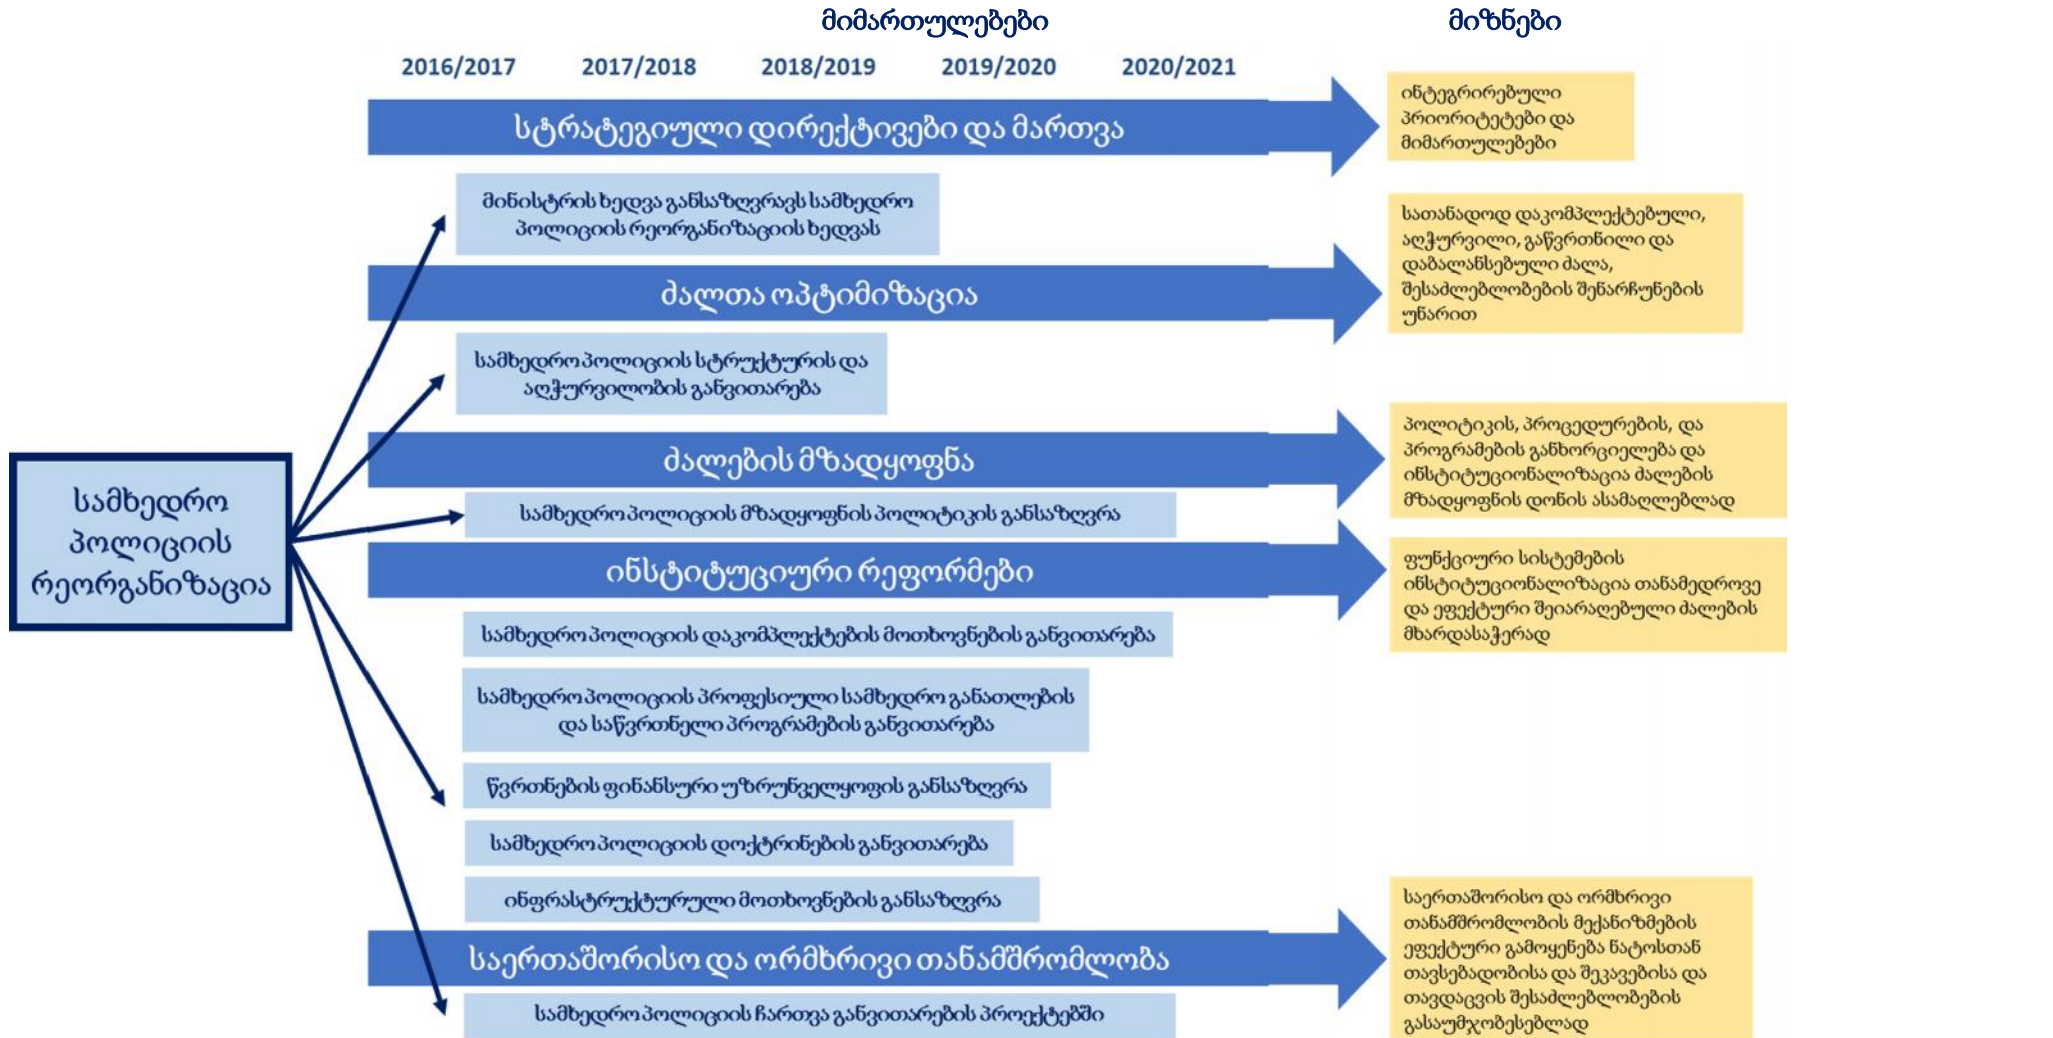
მიმართულებები

მიზნები

2016/2017 2017/2018 2018/2019 2019/2020 2020/2021

სტრატეგიული დირექტივები და მართვა

ინტეგრირებული პრიორიტეტები და მიმართულებები

მინისტრის ხედვა განსაზღვრავს სამხედრო პოლიციის რეორგანიზაციის ხედვას

ძალთა ოპტიმიზაცია

სათანადოდ დაკომპლექტებული, აღჭურვილი, გაწვრთნილი და დაბალანსებული ძალა, შესაძლებლობების შენარჩუნების უნარით

სამხედრო პოლიციის სტრუქტურის და აღჭურვილობის განვითარება

ძალების მზადყოფნა

პოლიტიკის, პროცედურების, და პროგრამების განხორციელება და ინსტიტუციონალიზაცია ძალების მზადყოფნის დონის ასამაღლებლად

სამხედრო პოლიციის მზადყოფნის პოლიტიკის განსაზღვრა

ინსტიტუციური რეფორმები

ფუნქციური სისტემების ინსტიტუციონალიზაცია თანამედროვე და ეფექტური შეიარაღებული ძალების მხარდასაჭერად

სამხედრო პოლიციის რეორგანიზაცია

სამხედრო პოლიციის დაკომპლექტების მოთხოვნების განვითარება

სამხედრო პოლიციის პროფესიული სამხედრო განათლების და საწვრთნელი პროგრამების განვითარება

წვრთნების ფინანსური უზრუნველყოფის განსაზღვრა

სამხედრო პოლიციის დოქტრინების განვითარება

ინფრასტრუქტურული მოთხოვნების განსაზღვრა

საერთაშორისო და ორმხრივი თანამშრომლობა

საერთაშორისო და ორმხრივი თანამშრომლობის მექანიზმების ეფექტური გამოყენება ნატოსთან თავსებადობისა და შეკავებისა და თავდაცვის შესაძლებლობების გასაუმჯობესებლად

სამხედრო პოლიციის ჩართვა განვითარების პროექტებში